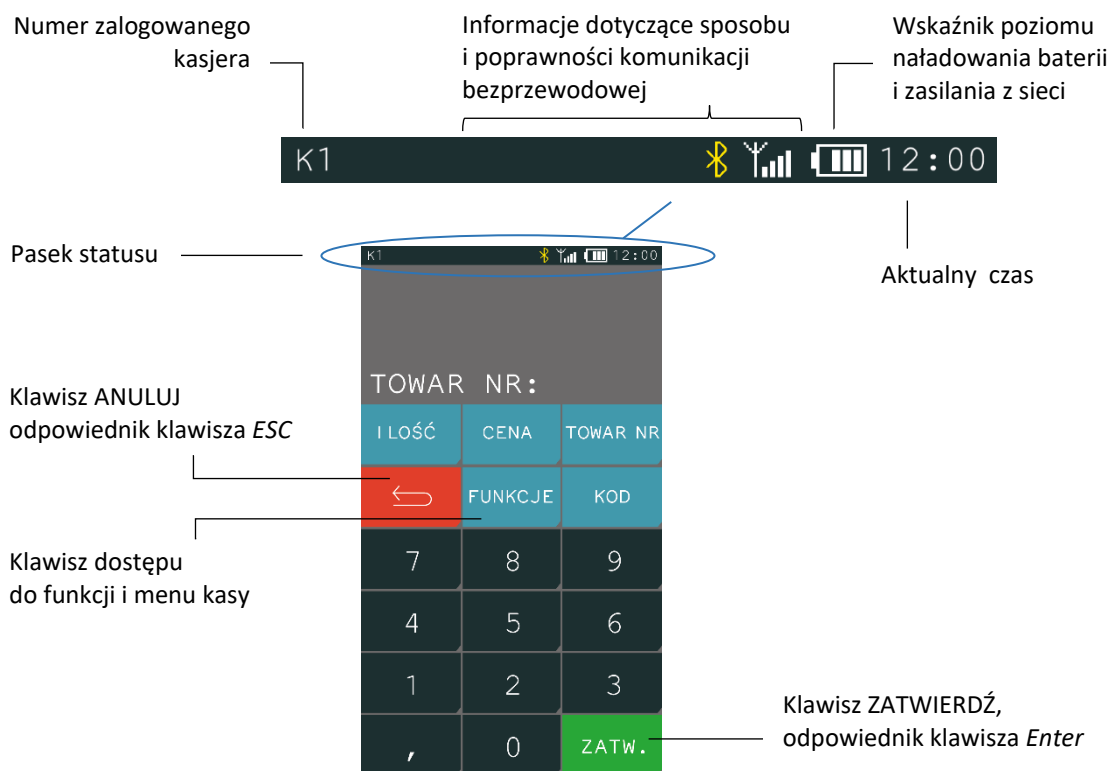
Numer zalogowanego kasjera

Informacje dotyczące sposobu i poprawności komunikacji bezprzewodowej

Wskaźnik poziomu naładowania baterii i zasilania z sieci

K1

12:00

Pasek statusu

K1

12:00

Aktualny czas

TOWAR NR:

Klawisz ANULUJ odpowiednik klawisza *ESC*

I LOŚĆ

CENA

TOWAR NR

FUNKCJE

KOD

Klawisz dostępu do funkcji i menu kasy

7

8

9

4

5

6

1

2

3

,

0

ZATW.

Klawisz ZATWIERDŹ, odpowiednik klawisza *Enter*